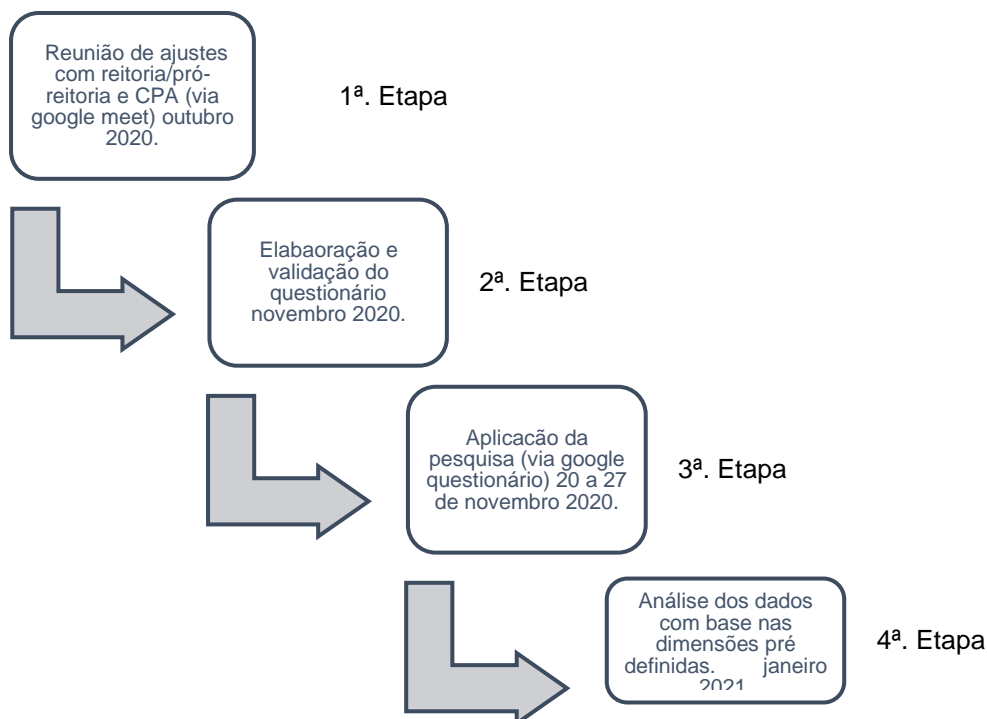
Reunião de ajustes com reitoria/pró-reitoria e CPA (via google meet) outubro 2020.

1ª. Etapa

Elabaoração e validação do questionário novembro 2020.

2ª. Etapa

Aplicacão da pesquisa (via google questionário) 20 a 27 de novembro 2020.

3ª. Etapa

Análise dos dados com base nas dimensões pré definidas. janeiro 2021

4ª. Etapa